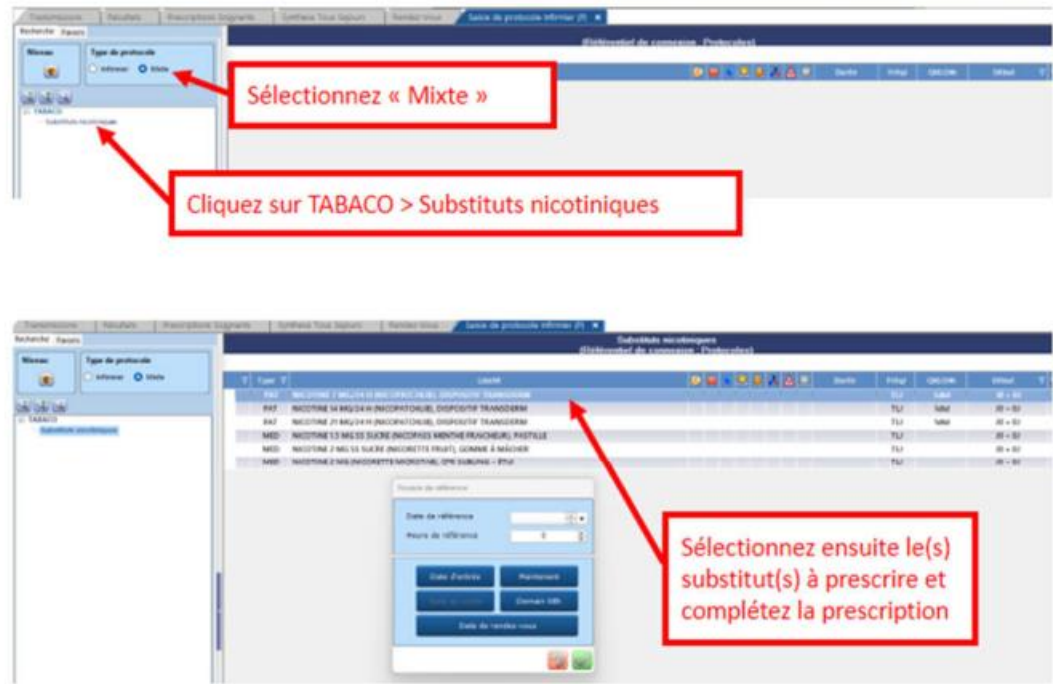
Transmissions | Résultats | Prescriptions Soignants | Synthèse Tous Séjours | Rendez-vous | Saisie de protocole infirmier (F)

Recherche Favoris

Niveau

Type de protocole

Infirmier Mixte

TABACO
Substituts nicotiniques

Sélectionnez « Mixte »

Cliquez sur TABACO > Substituts nicotiniques

Transmissions | Résultats | Prescriptions Soignants | Synthèse Tous Séjours | Rendez-vous | Saisie de protocole infirmier (F)

Recherche Favoris

Niveau

Type de protocole

Infirmier Mixte

TABACO
Substituts nicotiniques

Substituts nicotiniques

| Type | Libellé | Durée | Fréq | QUOM | Début |
|---|---|---|---|---|---|
| PAT | NICOTINE 7 MG/24 H (NICOPATCHLIB), DISPOSITIF TRANSDERM | | TLJ | MM | J0 + 0J |
| PAT | NICOTINE 14 MG/24 H (NICOPATCHLIB), DISPOSITIF TRANSDERM | | TLJ | MM | J0 + 0J |
| PAT | NICOTINE 21 MG/24 H (NICOPATCHLIB), DISPOSITIF TRANSDERM | | TLJ | MM | J0 + 0J |
| MED | NICOTINE 1.5 MG SS SUCRE (NICOPASS MENTHE FRAICHEUR), PASTILLE | | TLJ | | J0 + 0J |
| MED | NICOTINE 2 MG SS SUCRE (NICORETTE FRUIT), GOMME À MÂCHER | | TLJ | | J0 + 0J |
| MED | NICOTINE 2 MG (NICORETTE MICROTAB), CPR SUBLING - ETUI | | TLJ | | J0 + 0J |

Heure de référence

Date de référence

Heure de référence 0

Date d'entrée | Maintenant

Date de sortie | Demain 08h

Date de rendez-vous

Sélectionnez ensuite le(s) substitut(s) à prescrire et complétez la prescription